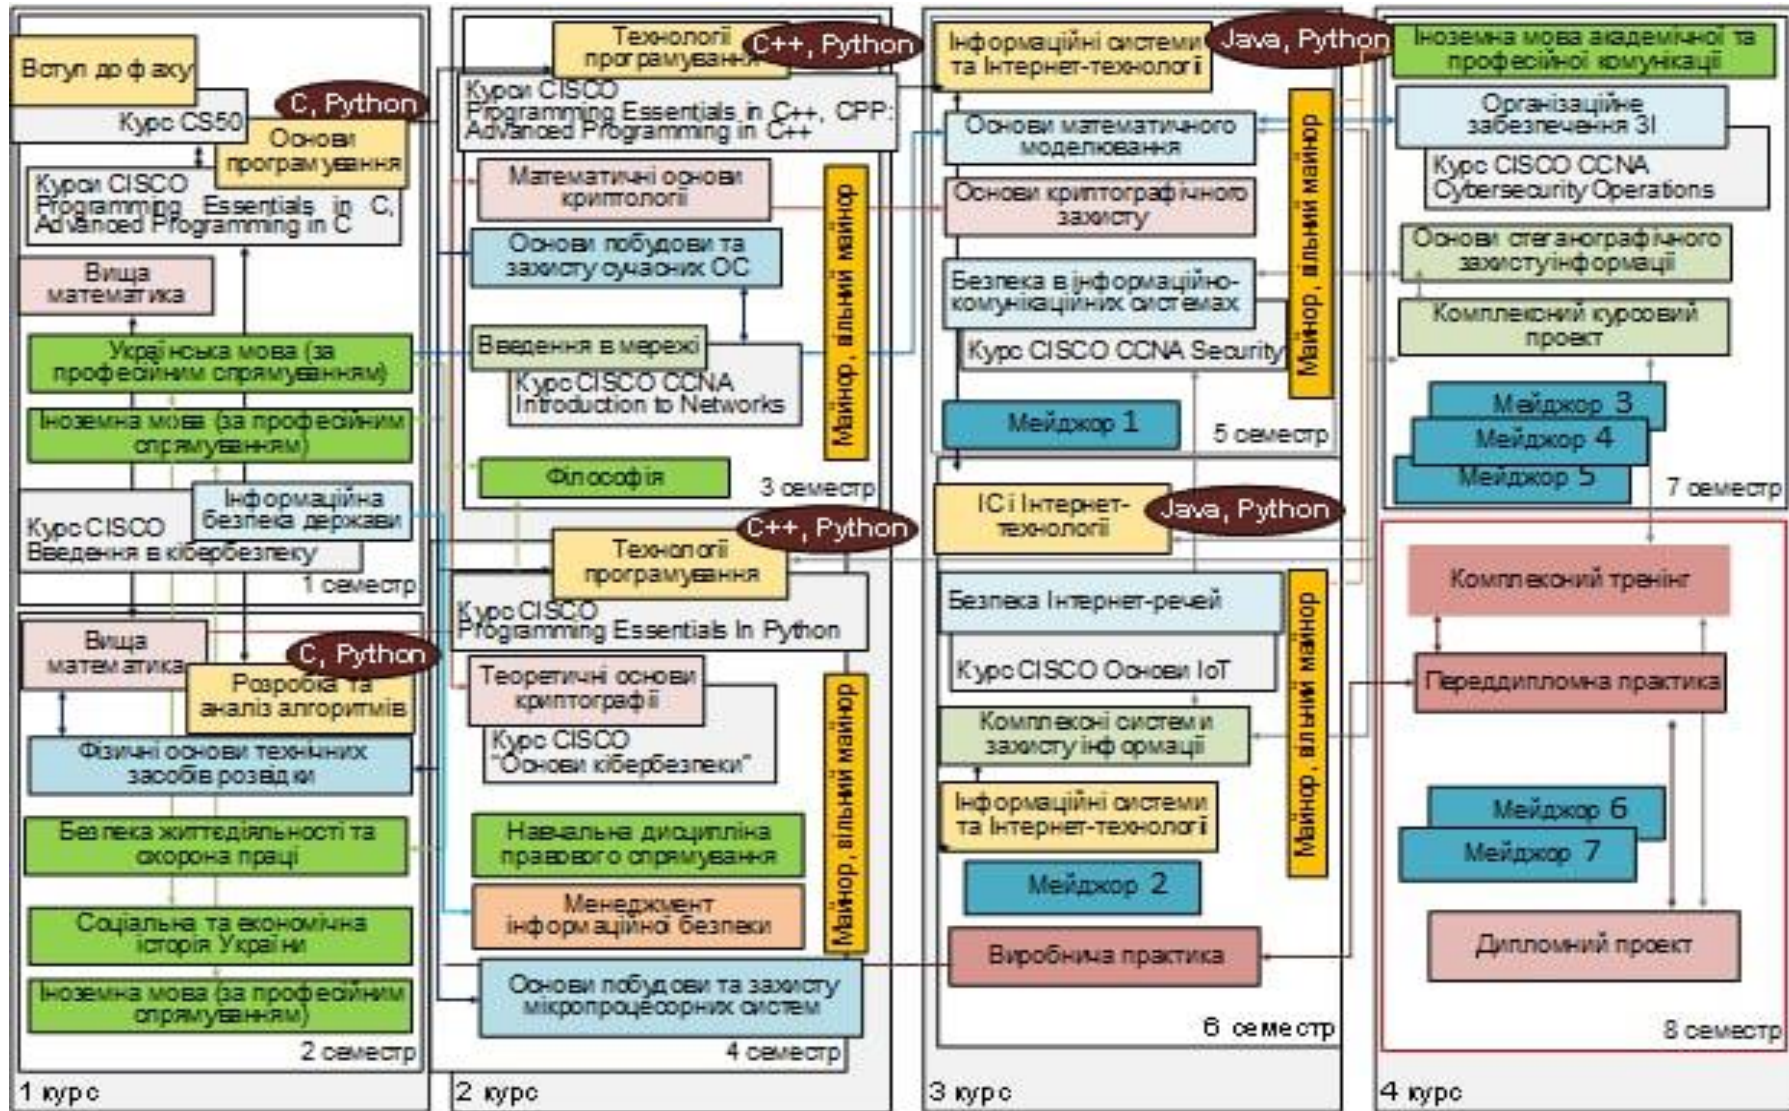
Вступ до фаху

Курс CS50

C, Python

Основи програмування

Курси CISCO Programming Essentials in C, Advanced Programming in C

Вища математика

Українська мова (за професійним спрямуванням)

Іноземна мова (за професійним спрямуванням)

Курс CISCO Введення в кібербезпеку

Інформаційна безпека держави

1 семестр

Вища математика

C, Python

Розробка та аналіз алгоритмів

Фізичні основи технічних засобів розвідки

Безпека життєдіяльності та охорона праці

Соціальна та економічна історія України

Іноземна мова (за професійним спрямуванням)

2 семестр

1 курс

Технології програмування

C++, Python

Курси CISCO Programming Essentials in C++, CPP: Advanced Programming in C++

Математичні основи криптології

Основи побудови та захисту сучасних ОС

Введення в мережі

Курс CISCO CCNA Introduction to Networks

Майнор, вільний майнор

Філософія

3 семестр

C++, Python

Технології програмування

Курс CISCO Programming Essentials In Python

Теоретичні основи криптографії

Курс CISCO "Основи кібербезпеки"

Навчальна дисципліна правового спрямування

Менеджмент інформаційної безпеки

Майнор, вільний майнор

Основи побудови та захисту мікропроцесорних систем

4 семестр

2 курс

Інформаційні системи та Інтернет-технології

Java, Python

Основи математичного моделювання

Основи криптографічного захисту

Безпека в інформаційно-комунікаційних системах

Курс CISCO CCNA Security

Майнор, вільний майнор

Мейджор 1

5 семестр

ІС і Інтернет-технології

Java, Python

Безпека Інтернет-речей

Курс CISCO Основи IoT

Комплексні системи захисту інформації

Інформаційні системи та Інтернет-технології

Майнор, вільний майнор

Мейджор 2

Виробнича практика

6 семестр

3 курс

Іноземна мова академічної та професійної комунікації

Організаційне забезпечення ЗІ

Курс CISCO CCNA Cybersecurity Operations

Основи стеганографічного захисту інформації

Комплексний курсовий проект

Мейджор 3

Мейджор 4

Мейджор 5

7 семестр

Комплексний тренінг

Переддипломна практика

Мейджор 6

Мейджор 7

Дипломний проект

8 семестр

4 курс